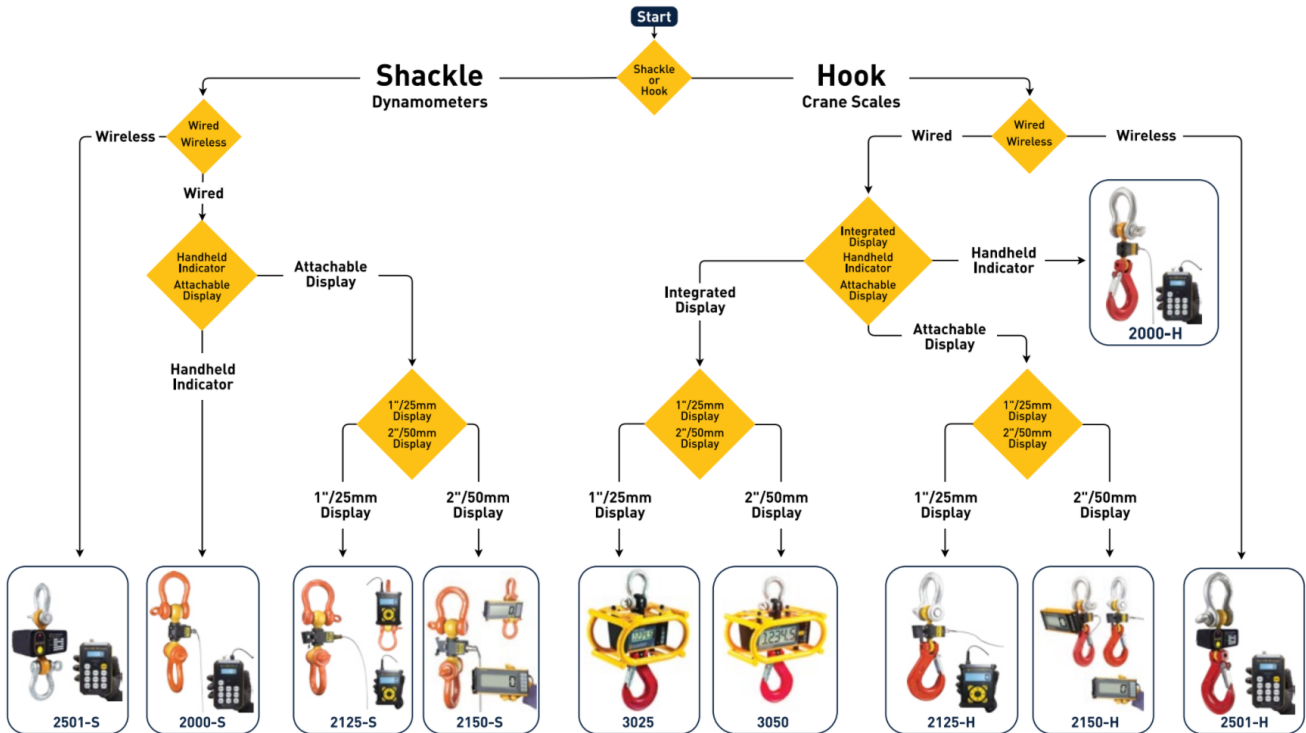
Start

Shackle or Hook

Shackle
Dynamometers

Hook
Crane Scales

Wireless

Wired
Wireless

Wired

Handheld Indicator
Attachable Display

Attachable Display

Handheld Indicator

1"/25mm Display
2"/50mm Display

1"/25mm Display

2"/50mm Display

Wired

Wired
Wireless

Wireless

Integrated Display
Handheld Indicator
Attachable Display

Handheld Indicator

2000-H

Integrated Display

1"/25mm Display
2"/50mm Display

1"/25mm Display

2"/50mm Display

Attachable Display

1"/25mm Display
2"/50mm Display

1"/25mm Display

2"/50mm Display

2501-S

2000-S

2125-S

2150-S

3025

3050

2125-H

2150-H

2501-H